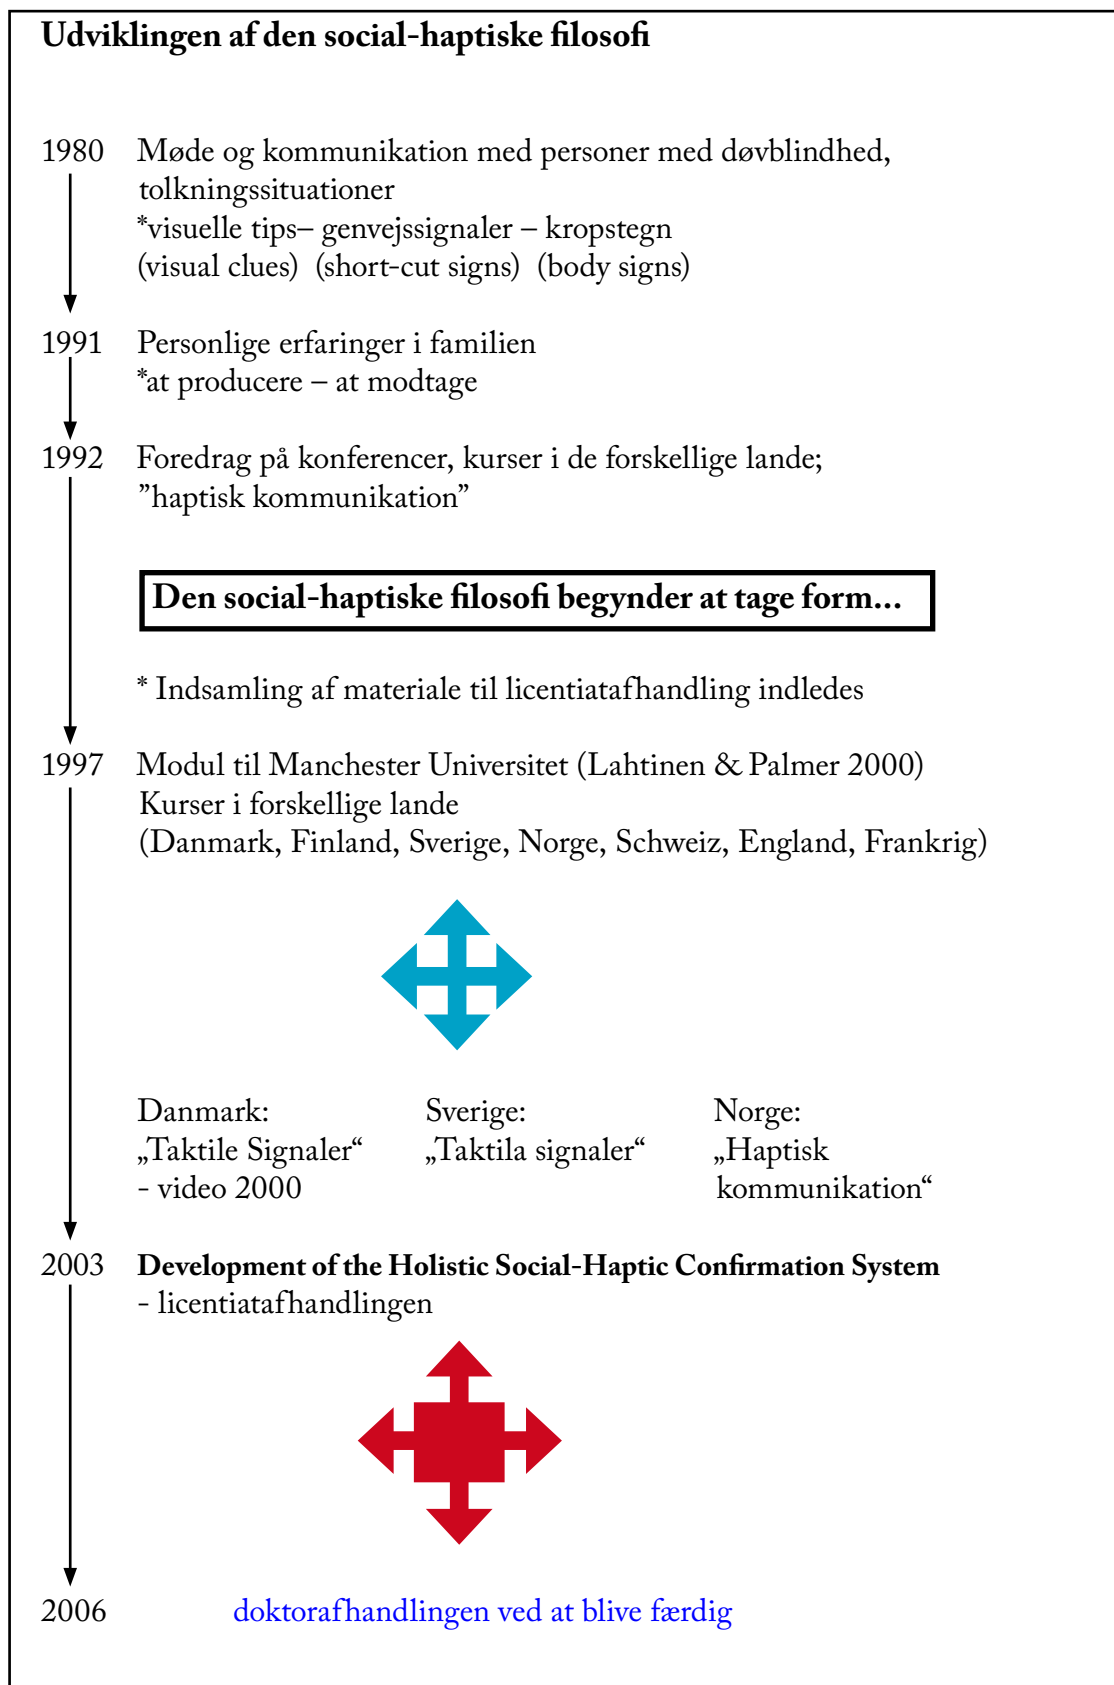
Udviklingen af den social-haptiske filosofi

1980 Møde og kommunikation med personer med døvblindhed, tolkningssituationer
*visuelle tips– genvejssignaler – kropstegn
(visual clues) (short-cut signs) (body signs)

1991 Personlige erfaringer i familien
*at producere – at modtage

1992 Foredrag på konferencer, kurser i de forskellige lande;
"haptisk kommunikation"

Den social-haptiske filosofi begynder at tage form...

* Indsamling af materiale til licentiatafhandling indledes

1997 Modul til Manchester Universitet (Lahtinen & Palmer 2000)
Kurser i forskellige lande
(Danmark, Finland, Sverige, Norge, Schweiz, England, Frankrig)

Danmark:
„Taktile Signaler“
- video 2000

Sverige:
„Taktila signaler“

Norge:
„Haptisk kommunikation“

2003 Development of the Holistic Social-Haptic Confirmation System
- licentiatafhandlingen

2006 doktorafhandlingen ved at blive færdig